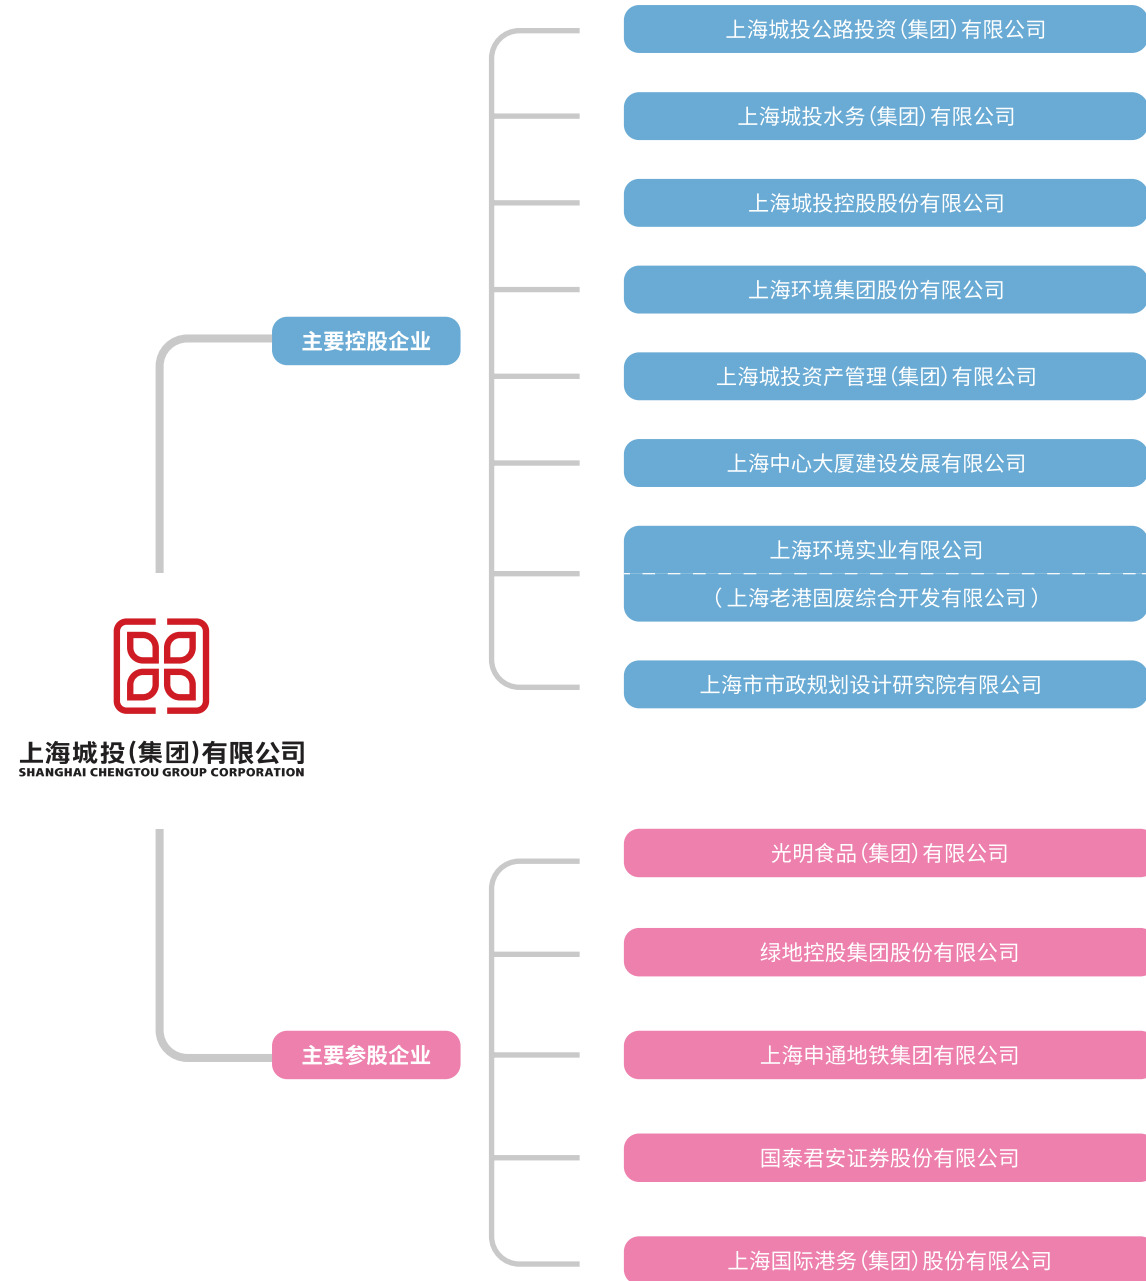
上海城投(集团)有限公司
SHANGHAI CHENGTOU GROUP CORPORATION

主要控股企业

上海城投公路投资(集团)有限公司

上海城投水务(集团)有限公司

上海城投控股股份有限公司

上海环境集团股份有限公司

上海城投资产管理(集团)有限公司

上海中心大厦建设发展有限公司

上海环境实业有限公司
(上海老港固废综合开发有限公司)

上海市市政规划设计研究院有限公司

主要参股企业

光明食品(集团)有限公司

绿地控股集团股份有限公司

上海申通地铁集团有限公司

国泰君安证券股份有限公司

上海国际港务(集团)股份有限公司